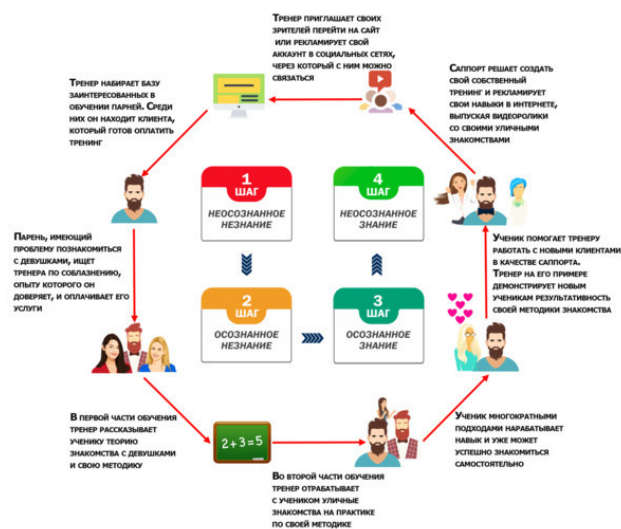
Тренер приглашает своих зрителей перейти на сайт или рекламирует свой аккаунт в социальных сетях, через который с ним можно связаться

Тренер набирает базу заинтересованных в обучении парней. Среди них он находит клиента, который готов оплатить тренинг

Саппорт решает создать свой собственный тренинг и рекламирует свои навыки в интернете, выпуская видеоролики со своими уличными знакомствами

1 шаг
Неосознанное незнание

4 шаг
Неосознанное знание

Парень, имеющий проблему познакомиться с девушками, ищет тренера по соблазнению, опыту которого он доверяет, и оплачивает его услуги

Ученик помогает тренеру работать с новыми клиентами в качестве саппорта.
Тренер на его примере демонстрирует новым ученикам результативность своей методики знакомства

2 шаг
Осознанное незнание

3 шаг
Осознанное знание

В первой части обучения тренер рассказывает ученику теорию знакомства с девушками и свою методику

$2+3=5$

Ученик многократными подходами нарабатывает навык и уже может успешно знакомиться самостоятельно

Во второй части обучения тренер отрабатывает с учеником уличные знакомства на практике по своей методике